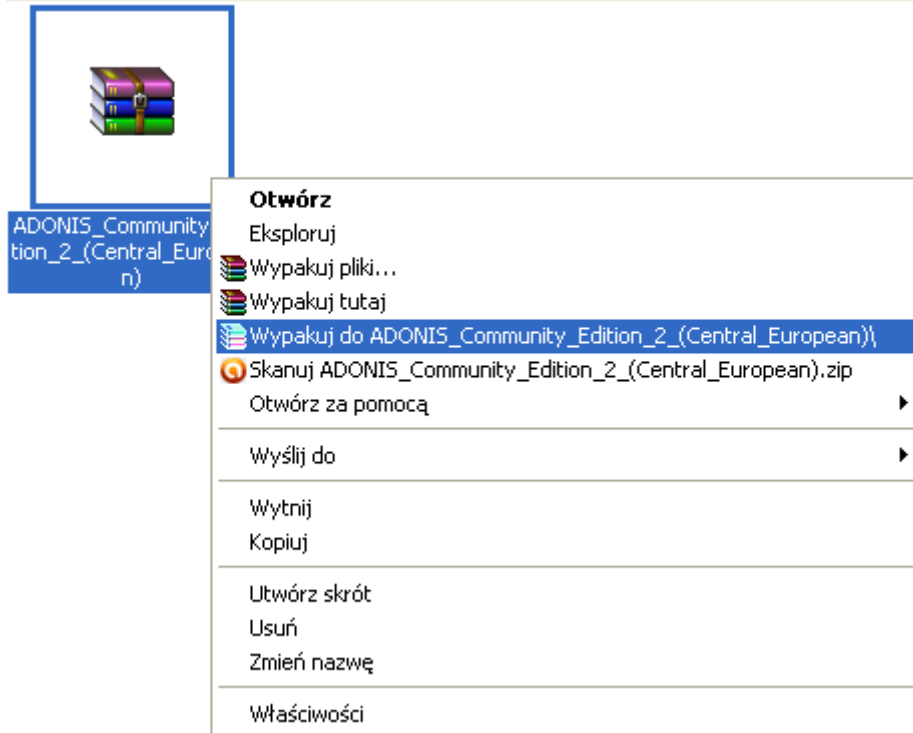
ADONIS_Community
tion_2_(Central_Euro
n)

Otwórz
Eksploruj
Wypakuj pliki...
Wypakuj tutaj
Wypakuj do ADONIS_Community_Edition_2_(Central_European)\
Skanuj ADONIS_Community_Edition_2_(Central_European).zip
Otwórz za pomocą

Wyślij do

Wytnij
Kopiuj

Utwórz skrót
Usuń
Zmień nazwę

Właściwości